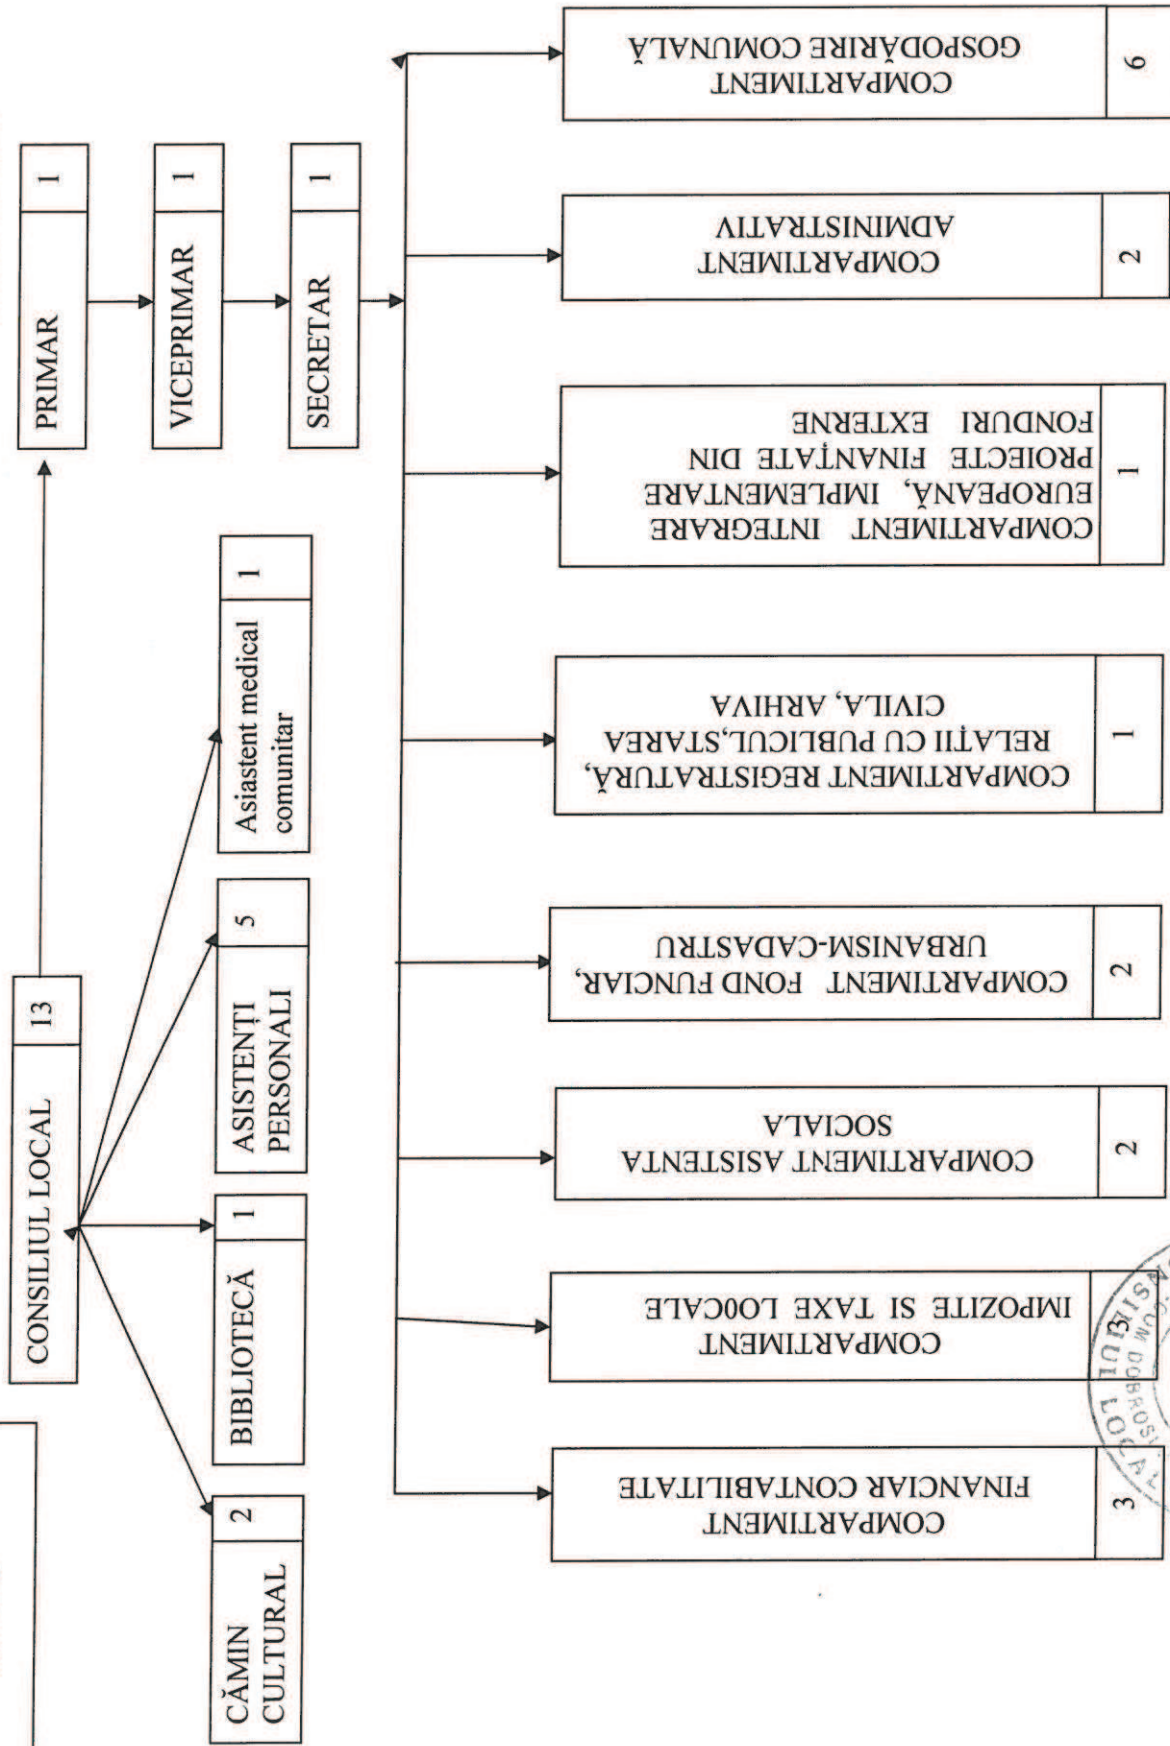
CONSILIUL LOCAL 13

PRIMAR 1

VICEPRIMAR 1

SECRETAR 1

CĂMIN CULTURAL 2

BIBLIOTECĂ 1

ASISTENȚI PERSONALI 5

Asiastent medical comunitar 1

COMPARTIMENT FINANCIAR CONTABILITATE 3

COMPARTIMENT IMPOZITE SI TAXE LOOCALE 3

COMPARTIMENT ASISTENTA SOCIALA 2

COMPARTIMENT FOND FUNCIAR, URBANISM-CADASTRU 2

COMPARTIMENT REGISTRATURĂ, RELAȚII CU PUBLICUL,STAREA CIVILA, ARHIVA 1

COMPARTIMENT INTEGRARE EUROPEANĂ, IMPLEMENTARE PROIECTE FINANȚATE DIN FONDURI EXTERNE 1

COMPARTIMENT ADMINISTRATIV 2

COMPARTIMENT GOSPODĂRIRE COMUNALĂ 6

CONSILIUL LOCAL COM. DOBROSL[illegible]